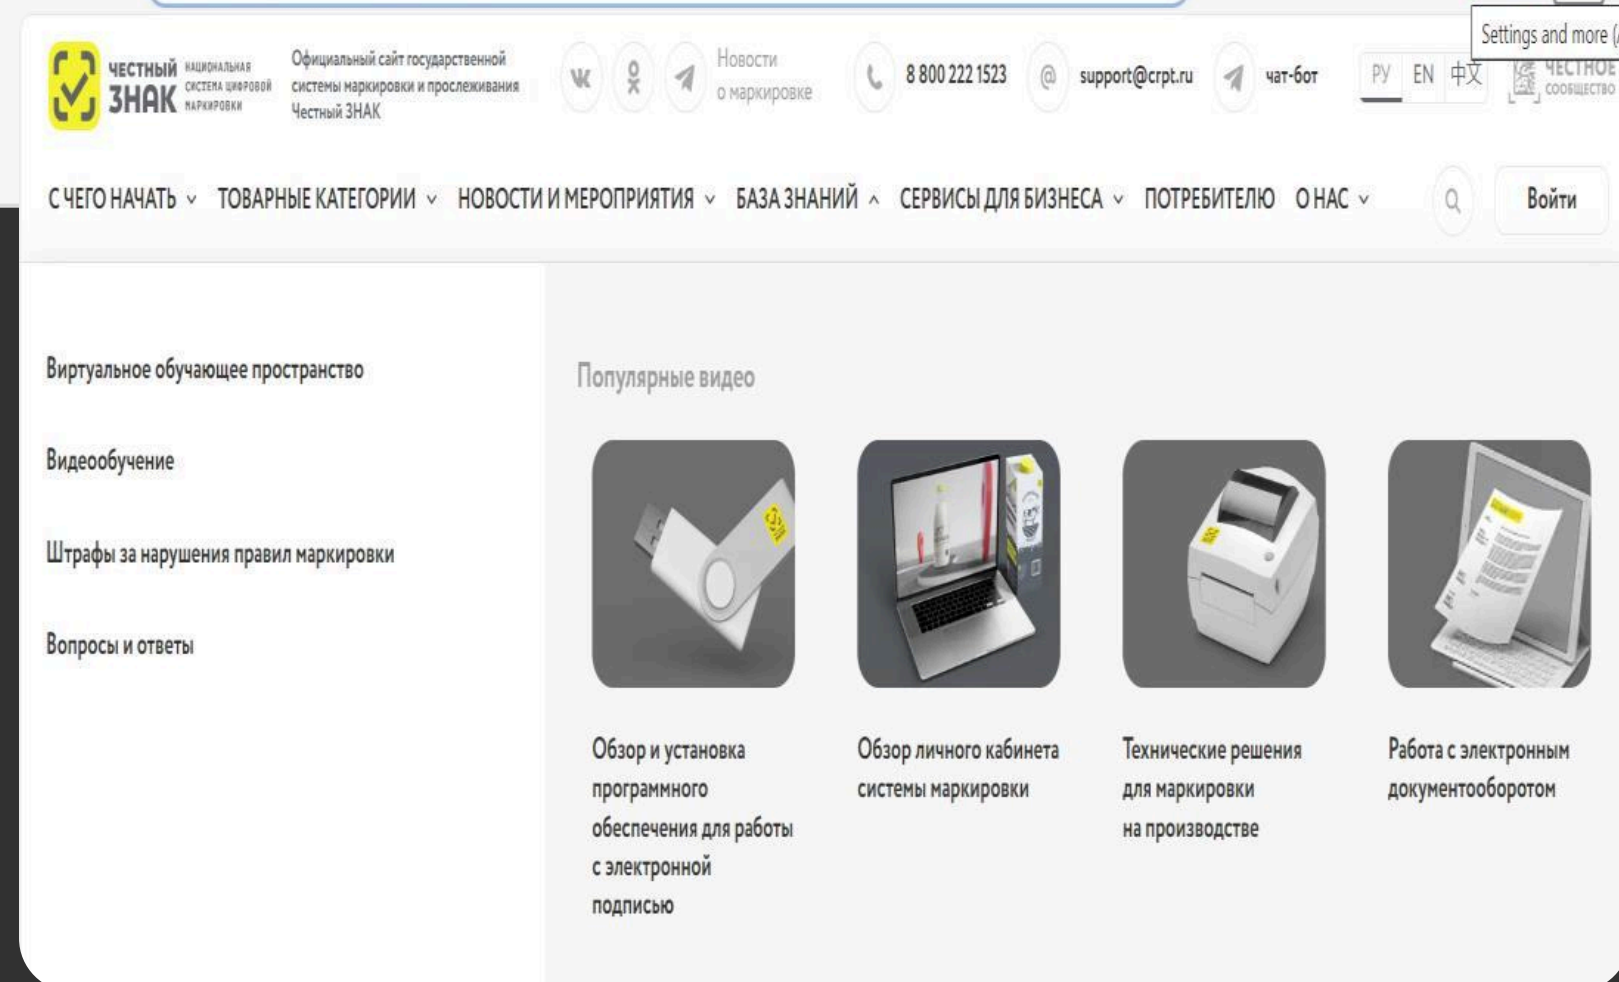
Settings and more (

ЧЕСТНЫЙ ЗНАК НАЦИОНАЛЬНАЯ СИСТЕМА ЦИФРОВОЙ МАРКИРОВКИ

Официальный сайт государственной системы маркировки и прослеживания Честный ЗНАК

Новости о маркировке

8 800 222 1523

support@crpt.ru

чат-бот

РУ EN 中文

ЧЕСТНОЕ СООБЩЕСТВО

С ЧЕГО НАЧАТЬ ТОВАРНЫЕ КАТЕГОРИИ НОВОСТИ И МЕРОПРИЯТИЯ БАЗА ЗНАНИЙ СЕРВИСЫ ДЛЯ БИЗНЕСА ПОТРЕБИТЕЛЮ О НАС

Войти

Виртуальное обучающее пространство

Видеообучение

Штрафы за нарушения правил маркировки

Вопросы и ответы

Популярные видео

Обзор и установка программного обеспечения для работы с электронной подписью

Обзор личного кабинета системы маркировки

Технические решения для маркировки на производстве

Работа с электронным документооборотом